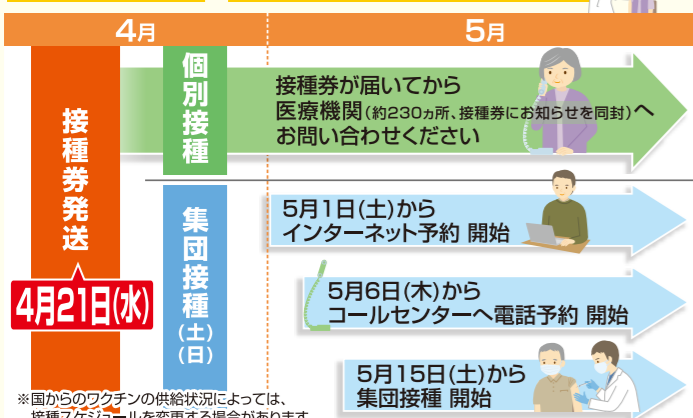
4月

5月

接種券発送

4月21日(水)

個別接種

接種券が届いてから医療機関(約230ヵ所、接種券にお知らせを同封)へお問い合わせください

集団接種(土)(日)

5月1日(土)からインターネット予約 開始

5月6日(木)からコールセンターへ電話予約 開始

5月15日(土)から集団接種 開始

※国からのワクチンの供給状況によっては、接種スケジュールを変更する場合があります。